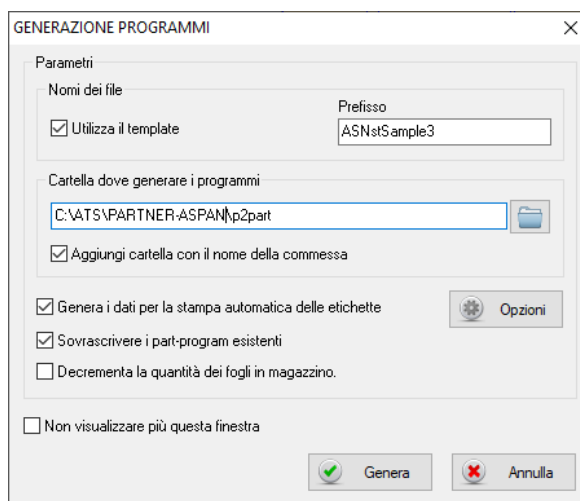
GENERAZIONE PROGRAMMI

×

Parametri

Nomi dei file

Prefisso

☑ Utilizza il template

ASNstSample3

Cartella dove generare i programmi

C:\ATS\PARTNER-ASPAN\p2part

☑ Aggiungi cartella con il nome della commessa

☑ Genera i dati per la stampa automatica delle etichette

Opzioni

☑ Sovrascrivere i part-program esistenti

☐ Decrementa la quantità dei fogli in magazzino.

☐ Non visualizzare più questa finestra

Genera

Annulla